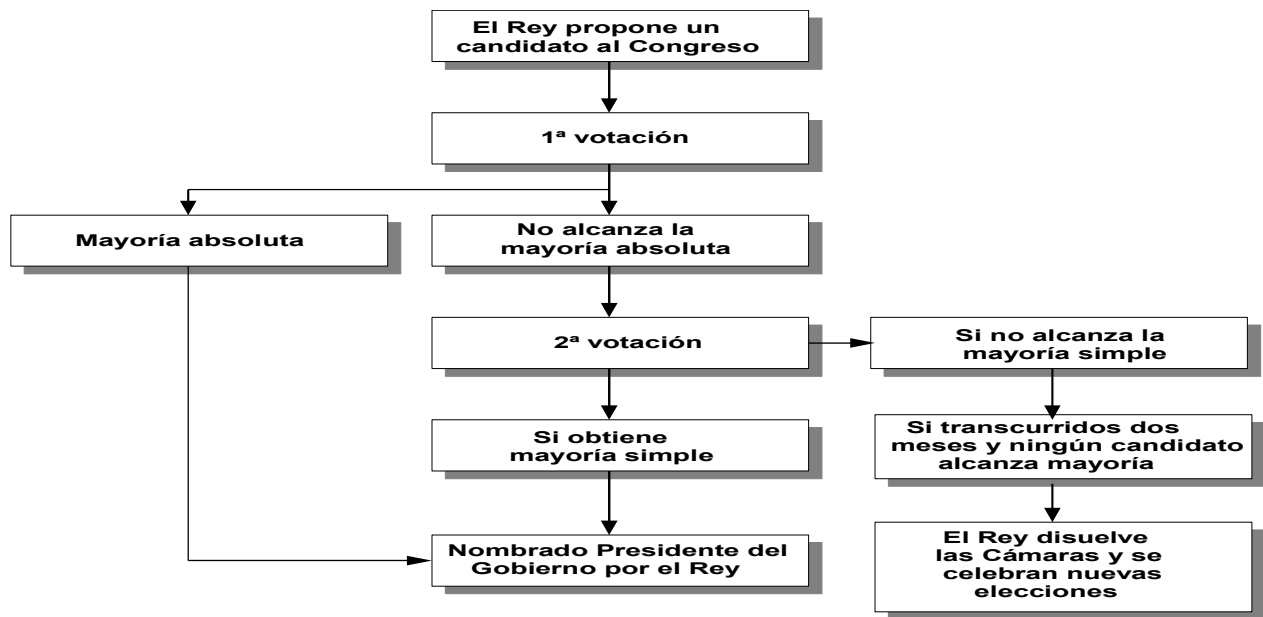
El Rey propone un candidato al Congreso

1ª votación

Mayoría absoluta

No alcanza la mayoría absoluta

2ª votación

Si no alcanza la mayoría simple

Si obtiene mayoría simple

Si transcurridos dos meses y ningún candidato alcanza mayoría

Nombrado Presidente del Gobierno por el Rey

El Rey disuelve las Cámaras y se celebran nuevas elecciones